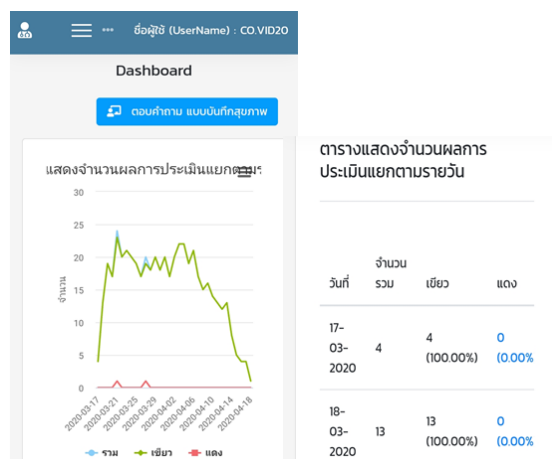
••• ชื่อผู้ใช้ (UserName) : CO.VID20

Dashboard

ตอบคำถาม แบบบันทึกสุขภาพ

แสดงจำนวนผลการประเมินแยกตามร

จำนวน

30
25
20
15
10
5
0

2020-03-17
2020-03-21
2020-03-25
2020-03-29
2020-04-02
2020-04-06
2020-04-10
2020-04-14
2020-04-18

รวม เขียว แดง

ตารางแสดงจำนวนผลการประเมินแยกตามรายวัน

| วันที่ | จำนวนรวม | เขียว | แดง |
|---|---|---|---|
| 17-03-2020 | 4 | 4 (100.00%) | 0 (0.00% |
| 18-03-2020 | 13 | 13 (100.00%) | 0 (0.00% |